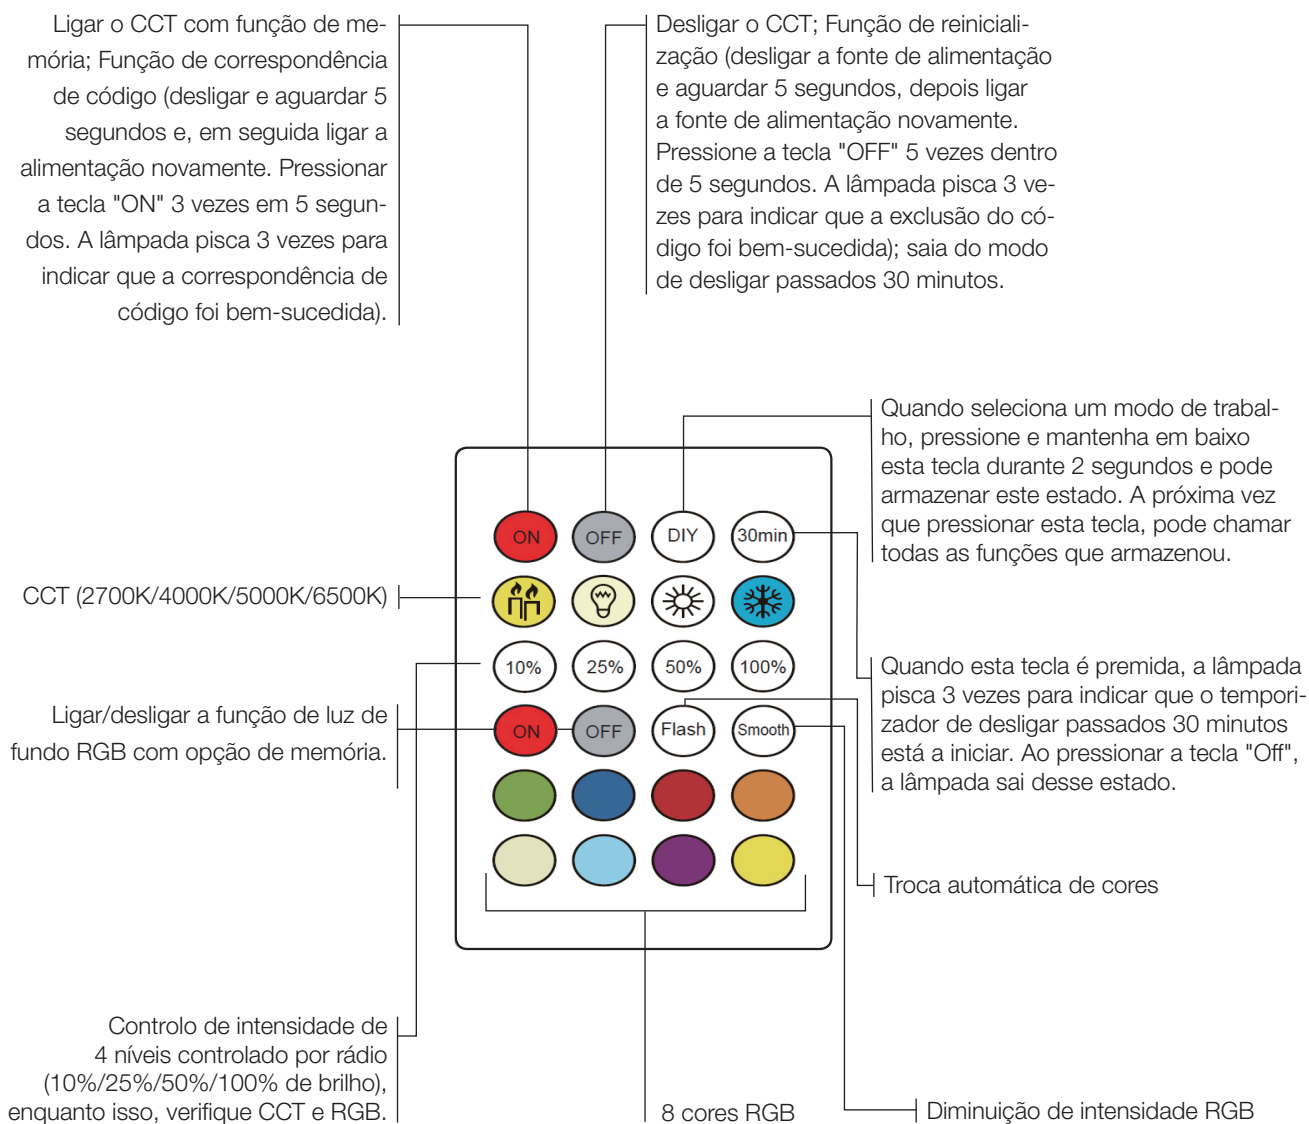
Ligar o CCT com função de memória; Função de correspondência de código (desligar e aguardar 5 segundos e, em seguida ligar a alimentação novamente. Pressionar a tecla "ON" 3 vezes em 5 segundos. A lâmpada pisca 3 vezes para indicar que a correspondência de código foi bem-sucedida).

Desligar o CCT; Função de reinicialização (desligar a fonte de alimentação e aguardar 5 segundos, depois ligar a fonte de alimentação novamente. Pressione a tecla "OFF" 5 vezes dentro de 5 segundos. A lâmpada pisca 3 vezes para indicar que a exclusão do código foi bem-sucedida); saia do modo de desligar passados 30 minutos.

Quando seleciona um modo de trabalho, pressione e mantenha em baixo esta tecla durante 2 segundos e pode armazenar este estado. A próxima vez que pressionar esta tecla, pode chamar todas as funções que armazenou.

ON OFF DIY 30min

CCT (2700K/4000K/5000K/6500K)

10% 25% 50% 100%

Quando esta tecla é premida, a lâmpada pisca 3 vezes para indicar que o temporizador de desligar passados 30 minutos está a iniciar. Ao pressionar a tecla "Off", a lâmpada sai desse estado.

Ligar/desligar a função de luz de fundo RGB com opção de memória.

ON OFF Flash Smooth

Troca automática de cores

Controlo de intensidade de 4 níveis controlado por rádio (10%/25%/50%/100% de brilho), enquanto isso, verifique CCT e RGB.

8 cores RGB

Diminuição de intensidade RGB